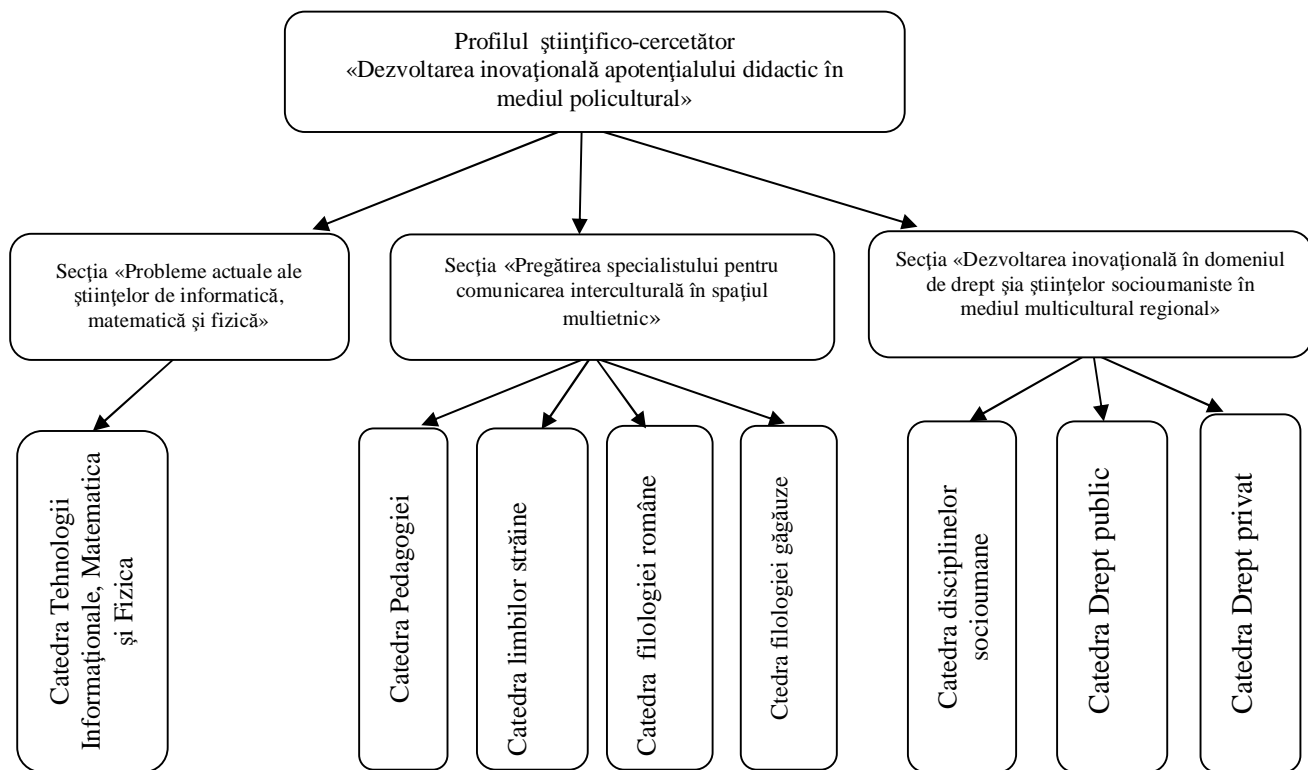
Profilul științifico-cercetător «Dezvoltarea inovațională apotențialului didactic în mediul policultural»

Secția «Probleme actuale ale științelor de informatică, matematică și fizică»

Secția «Pregătirea specialistului pentru comunicarea interculturală în spațiul multietnic»

Secția «Dezvoltarea inovațională în domeniul de drept șia științelor socioumaniste în mediul multicultural regional»

Catedra Tehnologii Informaționale, Matematica și Fizica

Catedra Pedagogiei

Catedra limbilor străine

Catedra filologiei române

Ctedra filologiei găgăuze

Catedra disciplinelor socioumane

Catedra Drept public

Catedra Drept privat